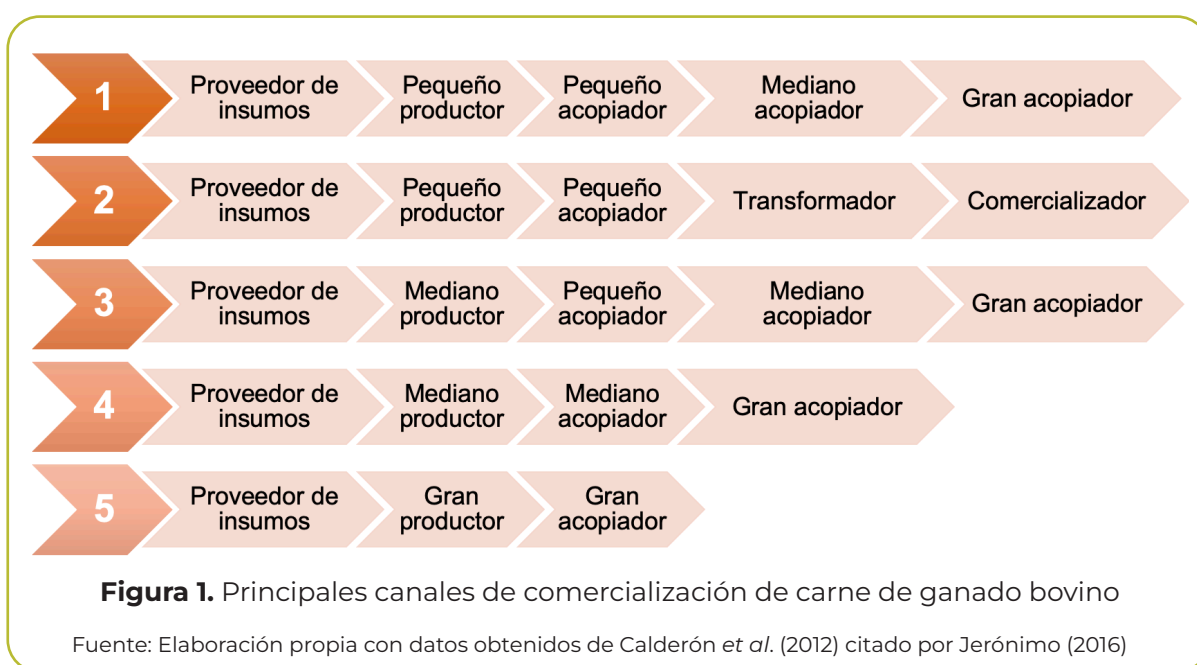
1 Proveedor de insumos | Pequeño productor | Pequeño acopiador | Mediano acopiador | Gran acopiador

2 Proveedor de insumos | Pequeño productor | Pequeño acopiador | Transformador | Comercializador

3 Proveedor de insumos | Mediano productor | Pequeño acopiador | Mediano acopiador | Gran acopiador

4 Proveedor de insumos | Mediano productor | Mediano acopiador | Gran acopiador

5 Proveedor de insumos | Gran productor | Gran acopiador

**Figura 1.** Principales canales de comercialización de carne de ganado bovino

Fuente: Elaboración propia con datos obtenidos de Calderón *et al*. (2012) citado por Jerónimo (2016)